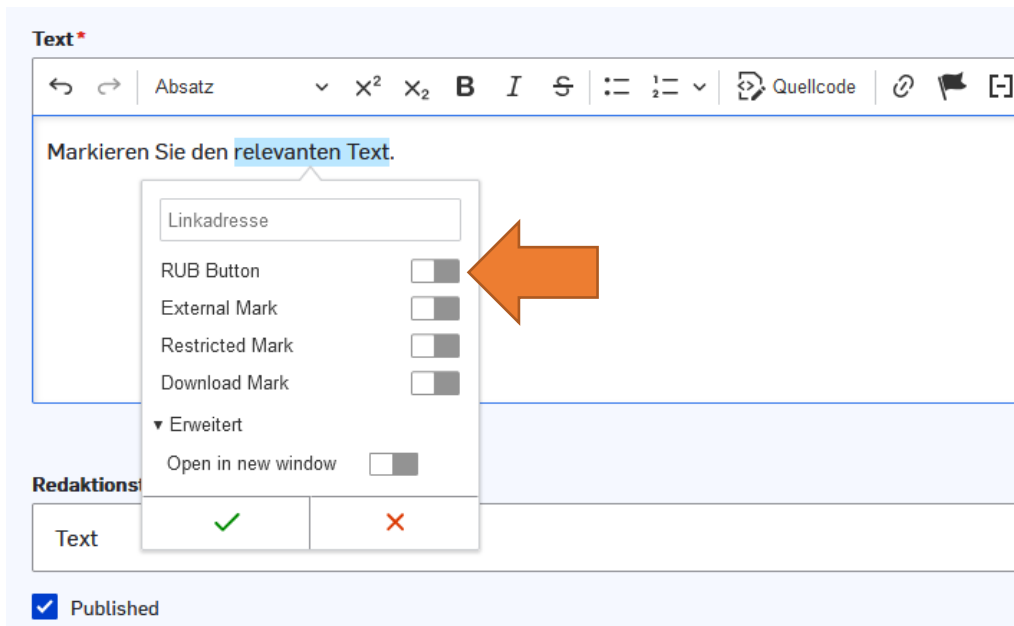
Text*

Absatz $X^2$ $X_2$ B I S Quellcode

Markieren Sie den relevanten Text.

Linkadresse

RUB Button

External Mark

Restricted Mark

Download Mark

▾ Erweitert

Open in new window

✓ ✕

Redaktionst

Text

Published